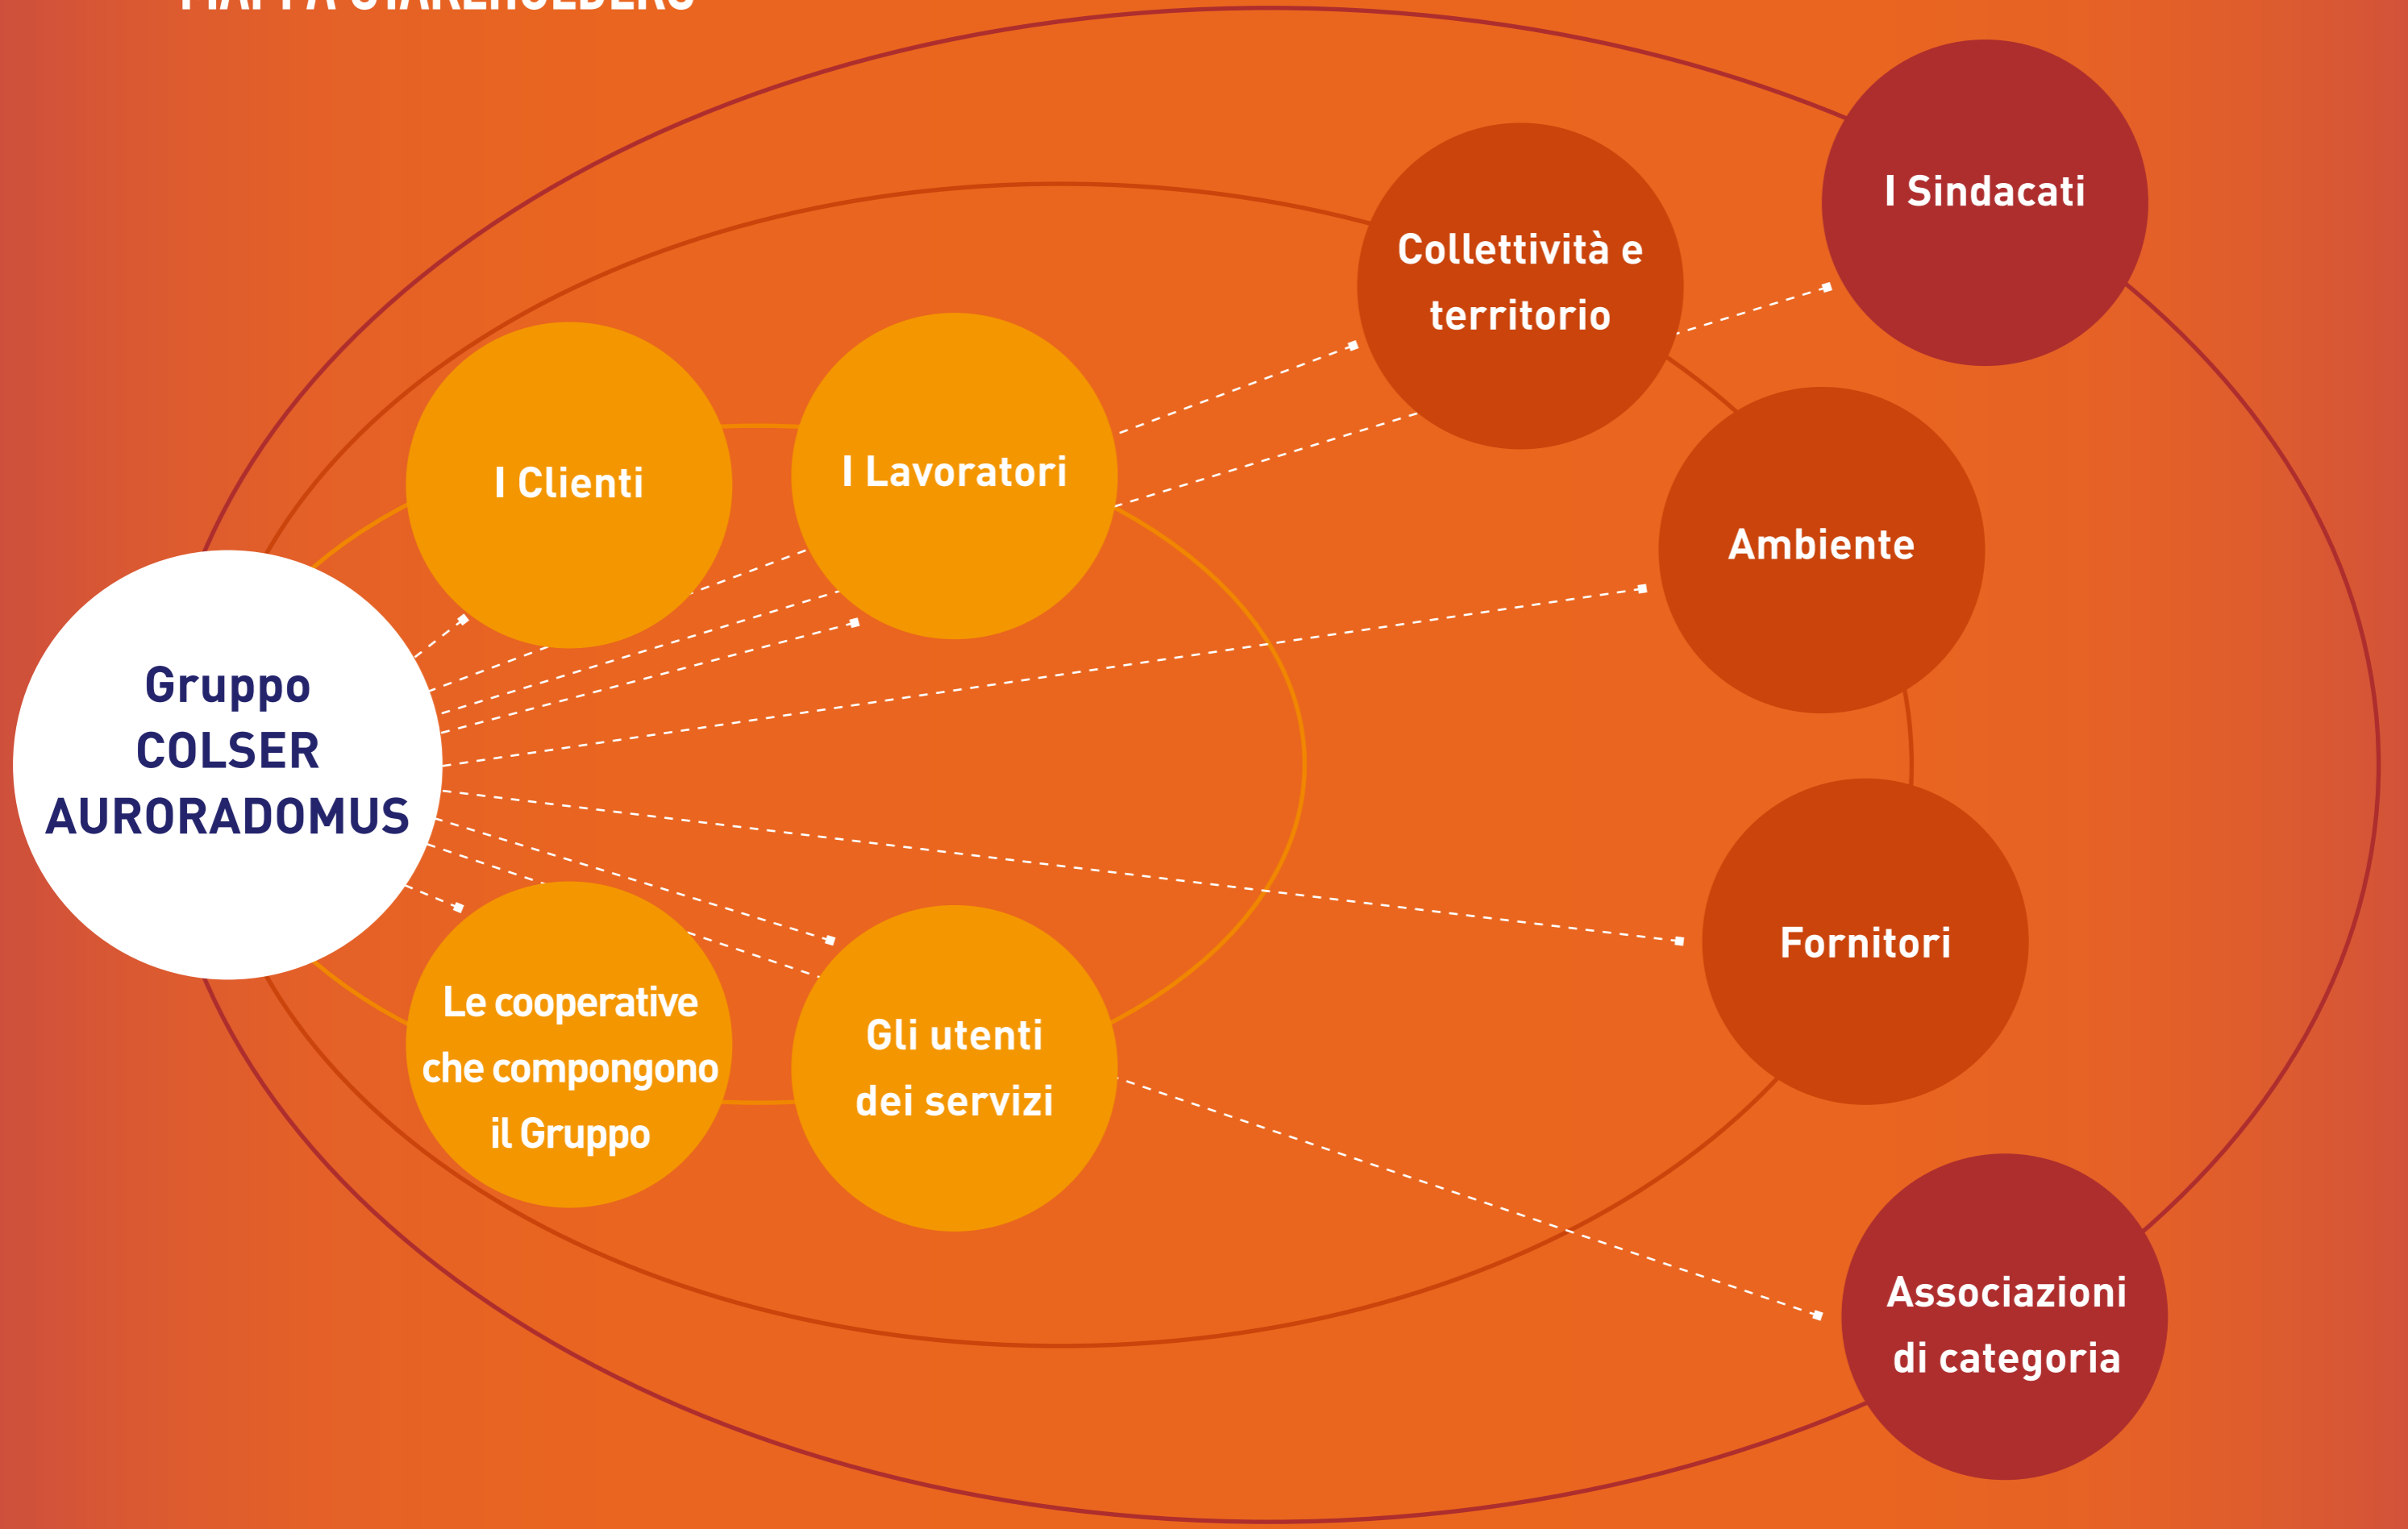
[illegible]

Gruppo COLSER AURORADOMUS

I Clienti

I Lavoratori

Le cooperative che compongono il Gruppo

Gli utenti dei servizi

Collettività e territorio

I Sindacati

Ambiente

Fornitori

Associazioni di categoria